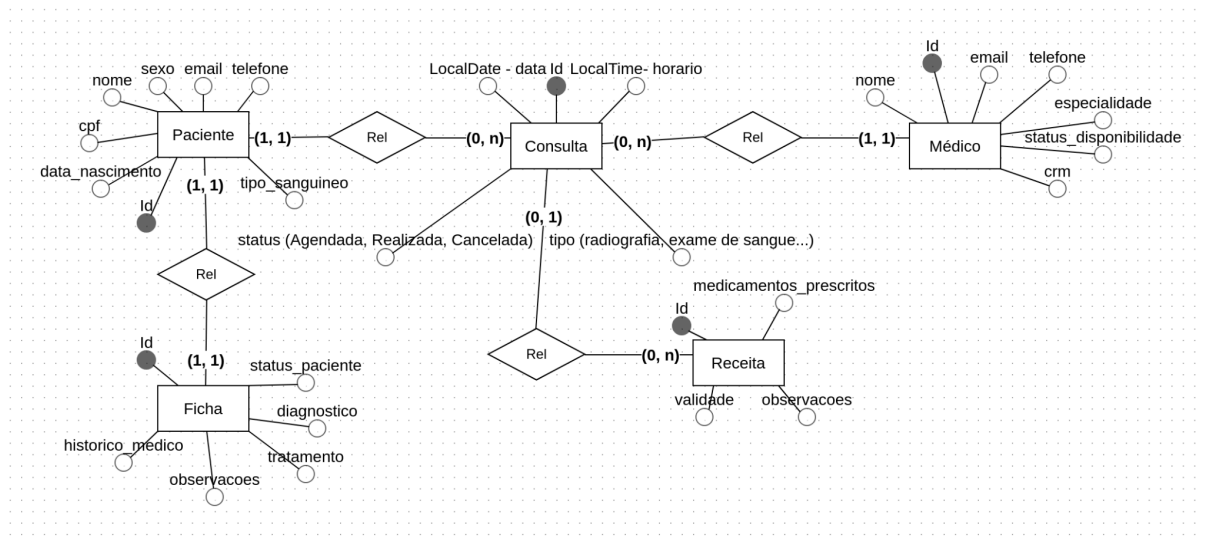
nome
sexo
email
telefone
cpf
Paciente
(1, 1)
data_nascimento
(1, 1)
tipo_sanguineo
Id
Rel
(1, 1)
Id
status_paciente
Ficha
diagnostico
historico_medico
tratamento
observacoes

LocalDate - data
Id
LocalTime- horario
Rel
(0, n)
Consulta
(0, n)
(0, 1)
status (Agendada, Realizada, Cancelada)
tipo (radiografia, exame de sangue...)
Rel
(0, n)
Receita
Id
medicamentos_prescritos
validade
observacoes

Id
nome
email
telefone
especialidade
Rel
(1, 1)
Médico
status_disponibilidade
crm